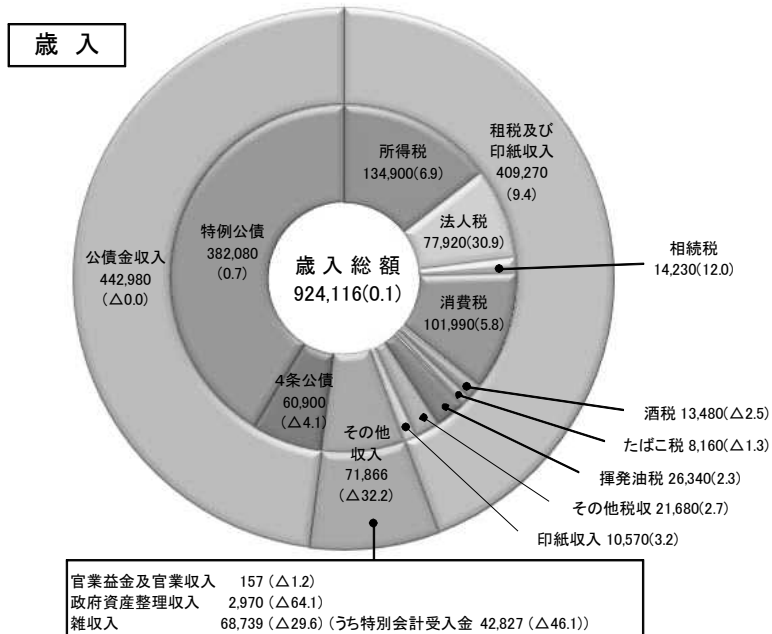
歳 入

所得税
134,900(6.9)

租税及び
印紙収入
409,270
(9.4)

法人税
77,920(30.9)

特例公債
382,080
(0.7)

公債金収入
442,980
(△0.0)

歳入総額
924,116(0.1)

相続税
14,230(12.0)

消費税
101,990(5.8)

4条公債
60,900
(△4.1)

その他
収入
71,866
(△32.2)

酒税 13,480(△2.5)

たばこ税 8,160(△1.3)

揮発油税 26,340(2.3)

その他税収 21,680(2.7)

印紙収入 10,570(3.2)

官業益金及官業収入 157 (△1.2)
政府資産整理収入 2,970 (△64.1)
雑収入 68,739 (△29.6) (うち特別会計受入金 42,827 (△46.1))